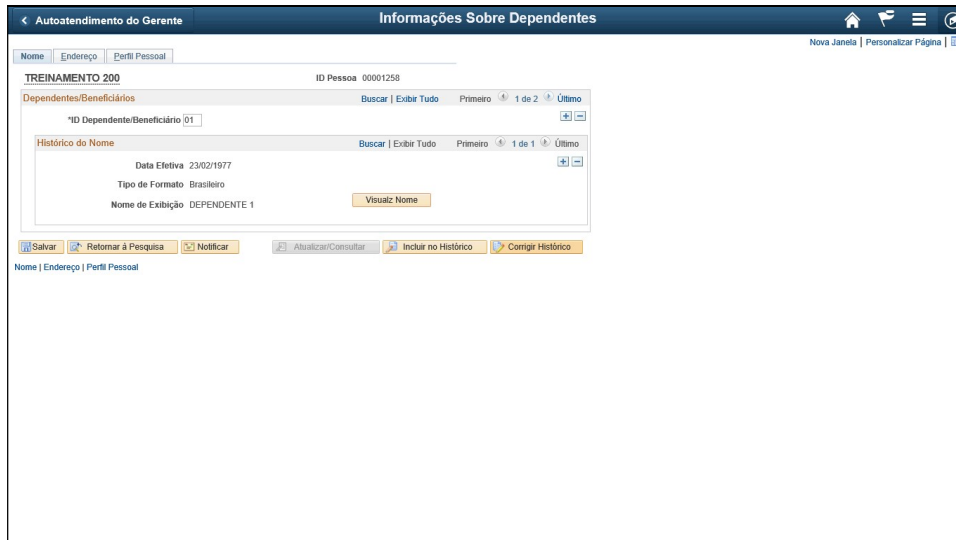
< Autoatendimento do Gerente

Informações Sobre Dependentes

Nova Janela | Personalizar Página |

Nome | Endereço | Perfil Pessoal

TREINAMENTO 200

ID Pessoa 00001258

Dependentes/Beneficiários

Buscar | Exibir Tudo

Primeiro 1 de 2 Último

*ID Dependente/Beneficiário 01

Histórico do Nome

Buscar | Exibir Tudo

Primeiro 1 de 1 Último

Data Efetiva 23/02/1977

Tipo de Formato Brasileiro

Nome de Exibição DEPENDENTE 1

Visualz Nome

Salvar | Retornar à Pesquisa | Notificar | Atualizar/Consultar | Incluir no Histórico | Corrigir Histórico

Nome | Endereço | Perfil Pessoal